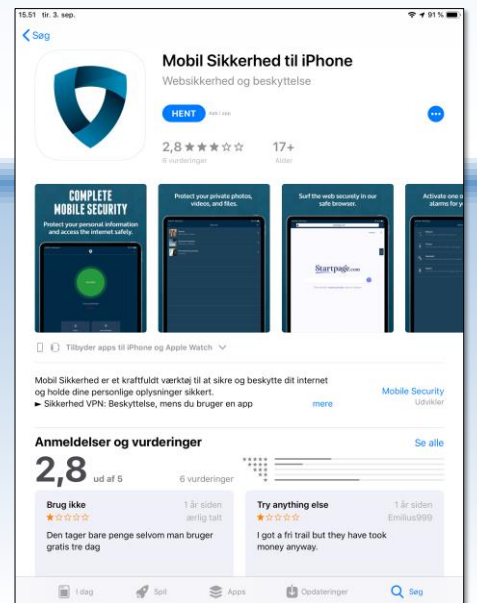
15.51 tir. 3. sep.
91 %

Søg

Mobil Sikkerhed til iPhone
Websikkerhed og beskyttelse

HENT
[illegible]

2,8 ★★★☆☆
6 vurderinger

17+
Alder

COMPLETE MOBILE SECURITY
Protect your personal information and access the internet safely.

Protect your private photos, videos, and files.

Surf the web securely in our safe browser.

Startpage.com

Activate one o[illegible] alarms for y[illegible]

Tilbyder apps til iPhone og Apple Watch

Mobil Sikkerhed er et kraftfuldt værktøj til at sikre og beskytte dit internet og holde dine personlige oplysninger sikkert.
► Sikkerhed VPN: Beskyttelse, mens du bruger en app
mere

Mobile Security
Udvikler

Anmeldelser og vurderinger
Se alle

2,8
ud af 5
6 vurderinger

Brug ikke
★☆☆☆☆
1 år siden
ærlig talt
Den tager bare penge selvom man bruger gratis tre dag

Try anything else
★☆☆☆☆
1 år siden
Emilius999
I got a fri trail but they have took money anyway.

I dag
Spil
Apps
Opdateringer
Søg